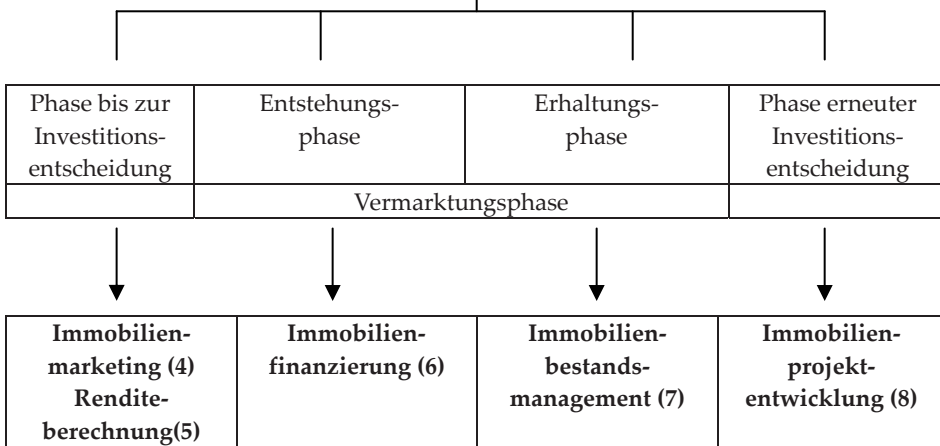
| Phase bis zur Investitionsentscheidung | Entstehungsphase | Erhaltungsphase | Phase erneuter Investitionsentscheidung |
|---|---|---|---|
| | Vermarktungsphase | | |

| **Immobilienmarketing (4) Renditeberechnung(5)** | **Immobilienfinanzierung (6)** | **Immobilienbestandsmanagement (7)** | **Immobilienprojektentwicklung (8)** |
|---|---|---|---|